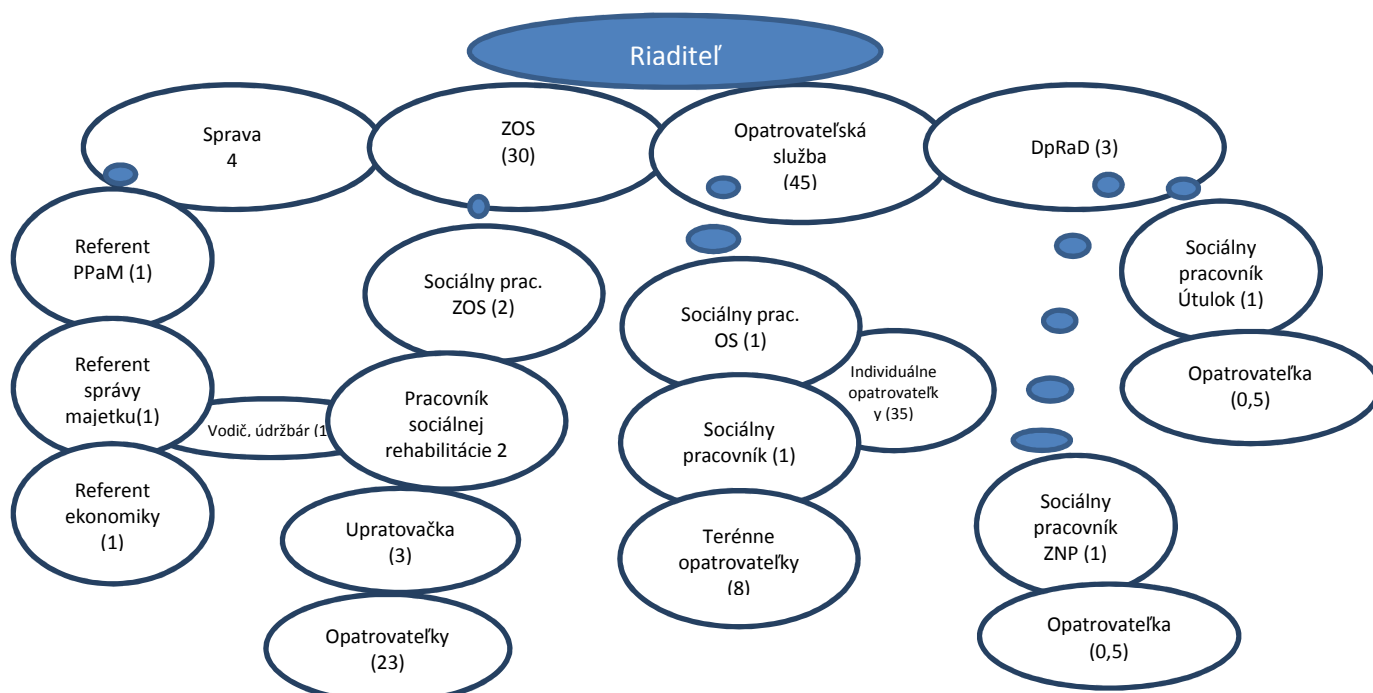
Riaditeľ

Sprava
4

ZOS
(30)

Opatrovateľská
služba
(45)

DpRaD (3)

Referent
PPaM (1)

Referent
správy
majetku(1)

Vodič, údržbár (1

Referent
ekonomiky
(1)

Sociálny prac.
ZOS (2)

Pracovník
sociálnej
rehabilitácie 2

Upratovačka
(3)

Opatrovateľky
(23)

Sociálny prac.
OS (1)

Individuálne
opatrovateľk
y (35)

Sociálny
pracovník (1)

Terénne
opatrovateľky
(8)

Sociálny
pracovník
Útulok (1)

Opatrovateľka
(0,5)

Sociálny
pracovník
ZNP (1)

Opatrovateľka
(0,5)